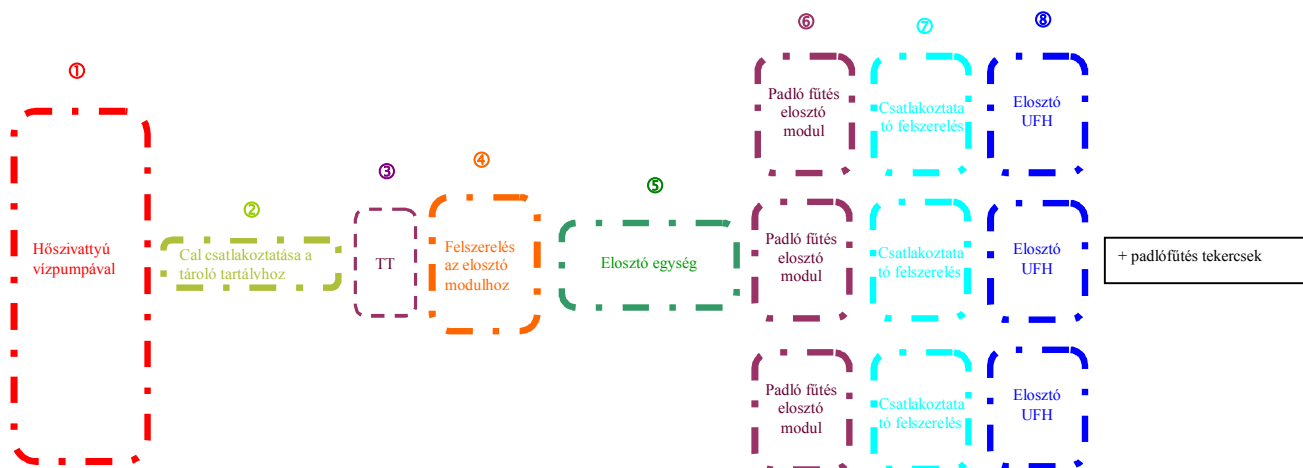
①

Hőszivattyú vízpumpával

②

Cal csatlakoztatása a tároló tartályhoz

③

TT

④

Felszerelés az elosztó modulhoz

⑤

Elosztó egység

⑥

Padló fűtés elosztó modul

⑦

Csatlakoztatató felszerelés

⑧

Elosztó UFH

Padló fűtés elosztó modul

Csatlakoztatató felszerelés

Elosztó UFH

+ padlófűtés tekercsek

Padló fűtés elosztó modul

Csatlakoztatató felszerelés

Elosztó UFH